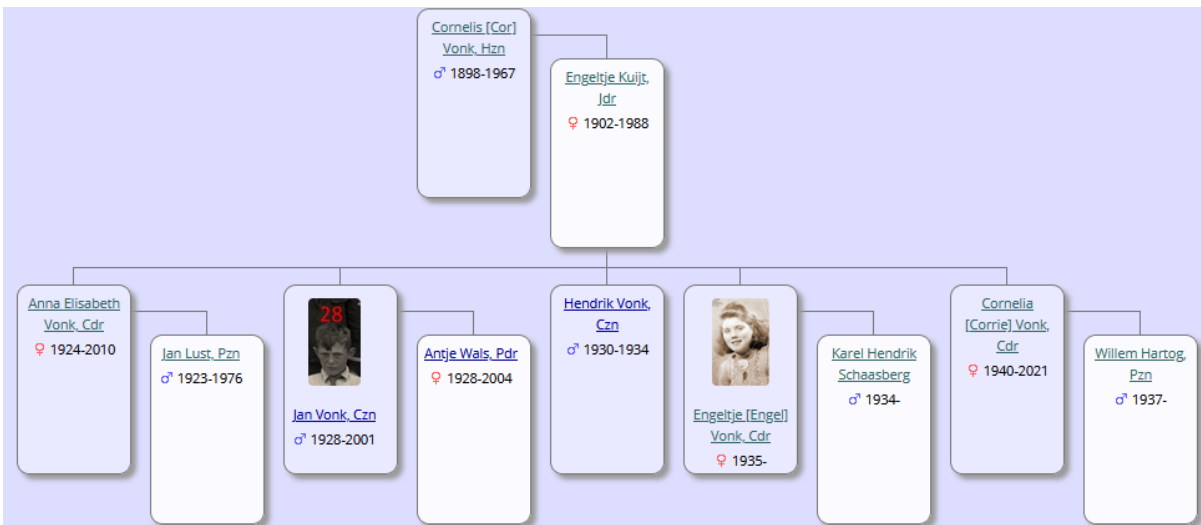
Cornelis [Cor] Vonk, Hzn
♂ 1898-1967

Engeltje Kuijt, Jdr
♀ 1902-1988

Anna Elisabeth Vonk, Cdr
♀ 1924-2010

Jan Lust, Pzn
♂ 1923-1976

28

Jan Vonk, Czn
♂ 1928-2001

Antje Wals, Pdr
♀ 1928-2004

Hendrik Vonk, Czn
♂ 1930-1934

Engeltje [Engel] Vonk, Cdr
♀ 1935-

Karel Hendrik Schaasberg
♂ 1934-

Cornelia [Corrie] Vonk, Cdr
♀ 1940-2021

Willem Hartog, Pzn
♂ 1937-